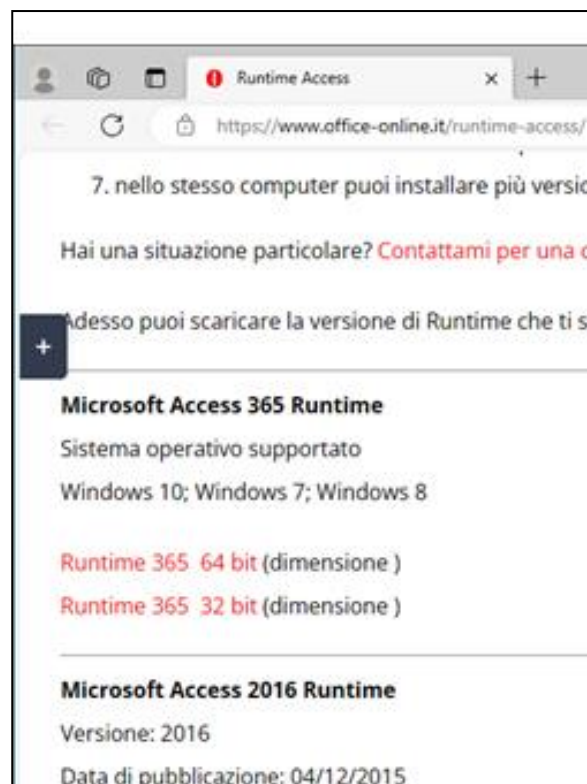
Runtime Access

https://www.office-online.it/runtime-access/

7. nello stesso computer puoi installare più versio

Hai una situazione particolare? Contattami per una c

Adesso puoi scaricare la versione di Runtime che ti s

+

Microsoft Access 365 Runtime

Sistema operativo supportato

Windows 10; Windows 7; Windows 8

Runtime 365 64 bit (dimensione )

Runtime 365 32 bit (dimensione )

Microsoft Access 2016 Runtime

Versione: 2016

Data di pubblicazione: 04/12/2015